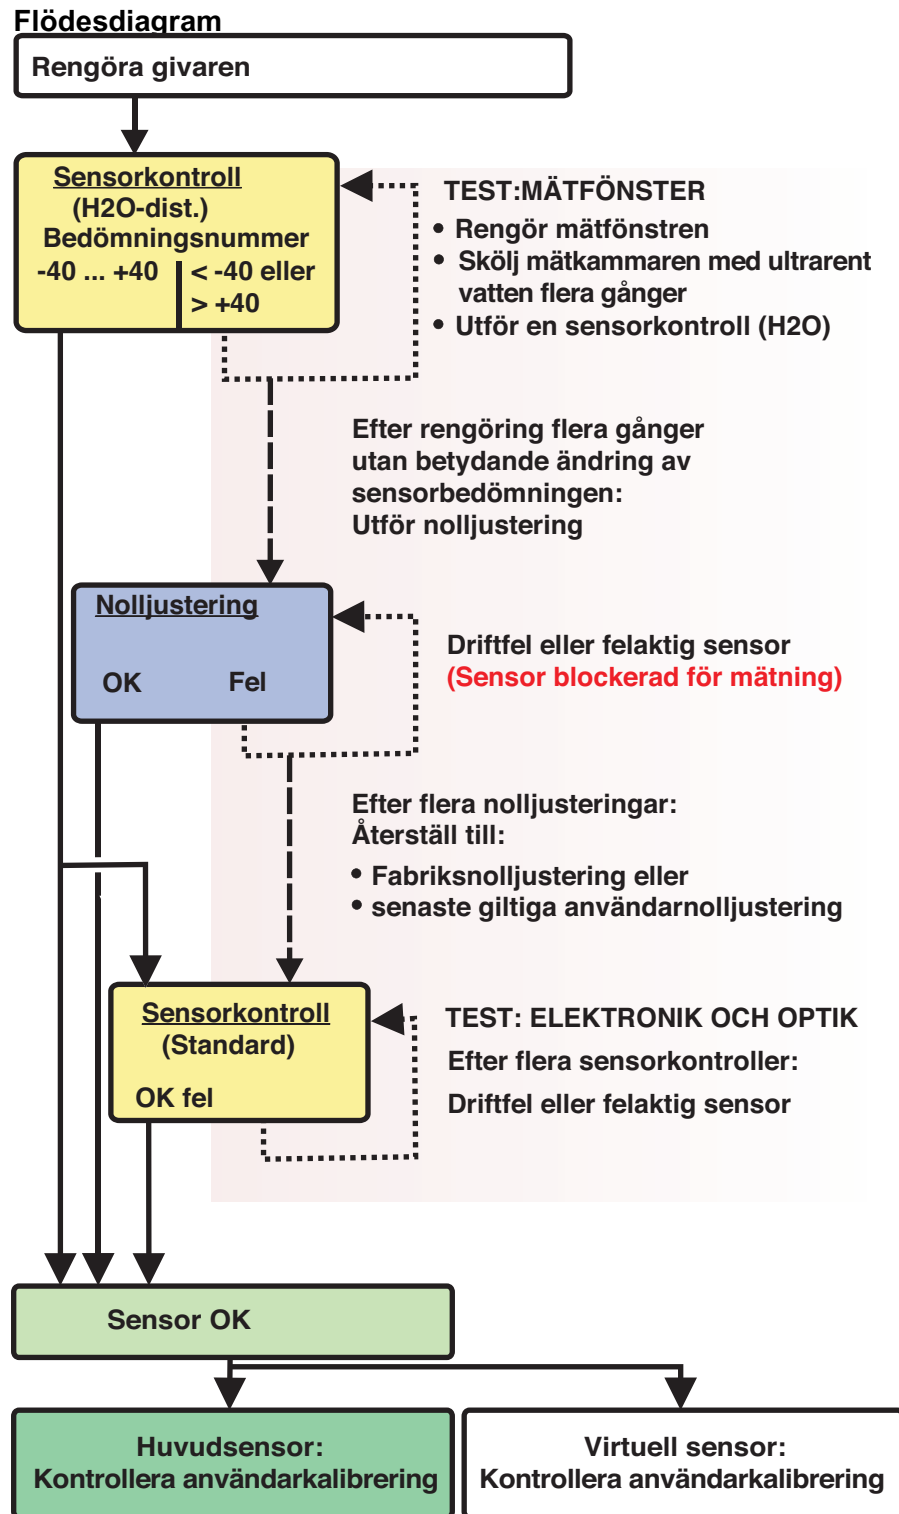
Flödesdiagram

Rengöra givaren

Sensorkontroll
(H2O-dist.)
Bedömningsnummer
-40 ... +40 | < -40 eller > +40

TEST:MÄTFÖNSTER
• Rengör mätfönstren
• Skölj mätkammaren med ultrarent vatten flera gånger
• Utför en sensorkontroll (H2O)

Efter rengöring flera gånger utan betydande ändring av sensorbedömningen:
Utför nolljustering

Nolljustering
OK Fel

Driftfel eller felaktig sensor
(Sensor blockerad för mätning)

Efter flera nolljusteringar:
Återställ till:
• Fabriksnolljustering eller
• senaste giltiga användarnolljustering

Sensorkontroll
(Standard)
OK fel

TEST: ELEKTRONIK OCH OPTIK
Efter flera sensorkontroller:
Driftfel eller felaktig sensor

Sensor OK

Huvudsensor:
Kontrollera användarkalibrering

Virtuell sensor:
Kontrollera användarkalibrering